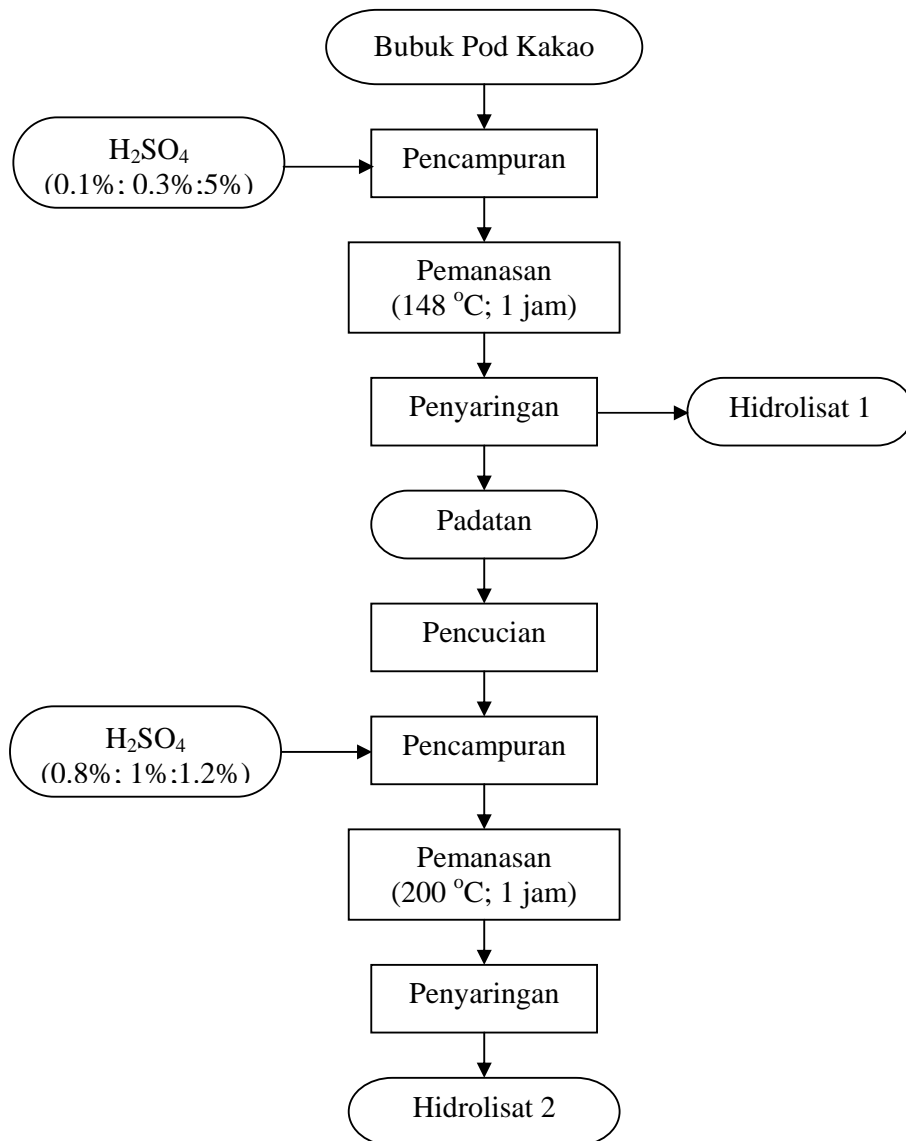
Bubuk Pod Kakao

$H_2SO_4$
(0.1%: 0.3%:5%)

Pencampuran

Pemanasan
(148 $^oC$; 1 jam)

Penyaringan

Hidrolisat 1

Padatan

Pencucian

$H_2SO_4$
(0.8%: 1%:1.2%)

Pencampuran

Pemanasan
(200 $^oC$; 1 jam)

Penyaringan

Hidrolisat 2